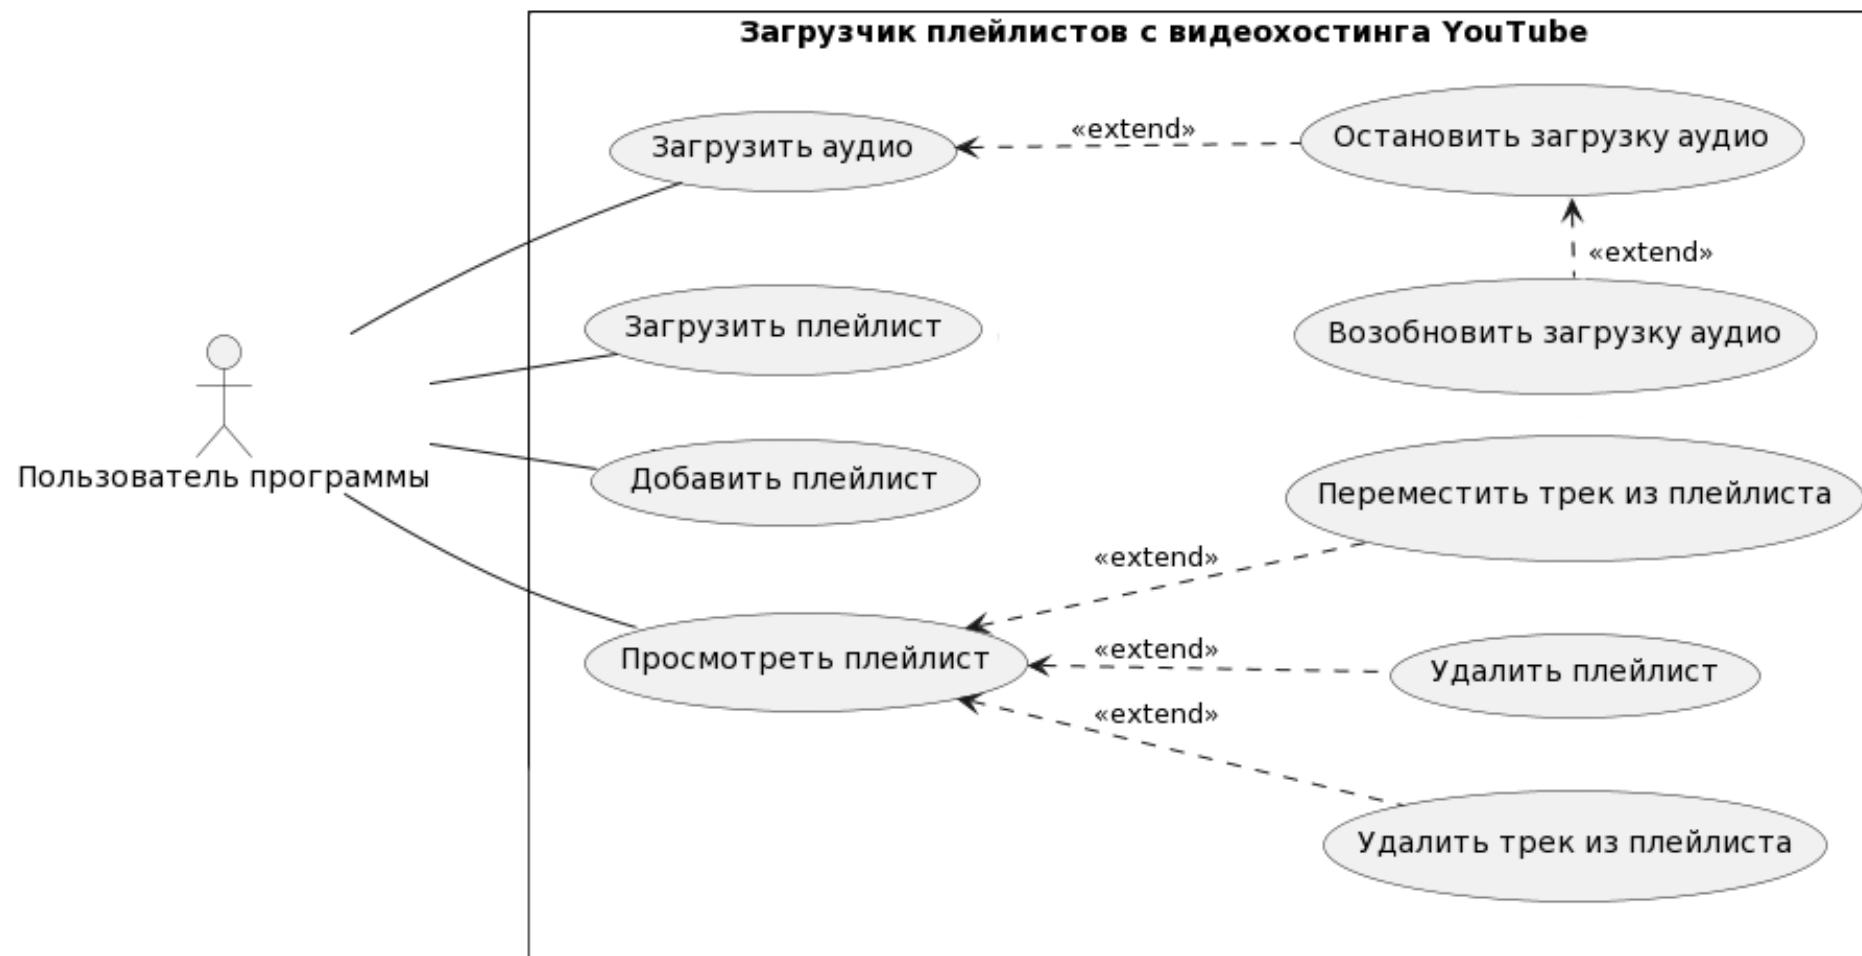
Загрузчик плейлистов с видеохостинга YouTube

Загрузить аудио

«extend»

Остановить загрузку аудио

«extend»

Возобновить загрузку аудио

Загрузить плейлист

Пользователь программы

Добавить плейлист

Переместить трек из плейлиста

«extend»

Просмотреть плейлист

«extend»

Удалить плейлист

«extend»

Удалить трек из плейлиста